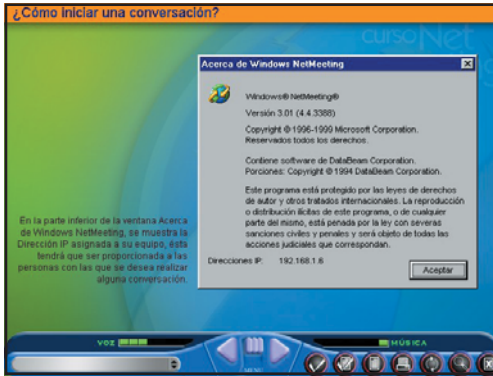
¿Cómo iniciar una conversación?

cursoNet

Acerca de Windows NetMeeting

Windows® NetMeeting®

Versión 3.01 (4.4.3388)

Copyright © 1996-1999 Microsoft Corporation. Reservados todos los derechos.

Contiene software de DataBeam Corporation. Porciones: Copyright © 1994 DataBeam Corporation.

Este programa está protegido por las leyes de derechos de autor y otros tratados internacionales. La reproducción o distribución ilícitas de este programa, o de cualquier parte del mismo, está penada por la ley con severas sanciones civiles y penales y será objeto de todas las acciones judiciales que correspondan.

Direcciones IP: 192.168.1.6

Aceptar

En la parte inferior de la ventana Acerca de Windows NetMeeting, se muestra la Dirección IP asignada a su equipo, ésta tendrá que ser proporcionada a las personas con las que se desea realizar alguna conversación.

VOZ

MÚSICA

MENÚ